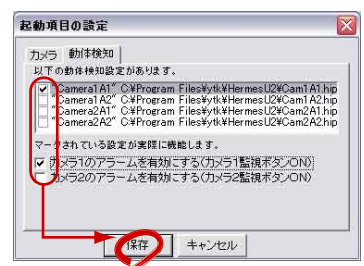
起動項目の設定

カメラ　動体検知

以下の動体検知設定があります。

"Camera1A1" C:¥Program Files¥ytk¥HermesU2¥Cam1A1.hip
"Camera1A2" C:¥Program Files¥ytk¥HermesU2¥Cam1A2.hip
"Camera2A1" C:¥Program Files¥ytk¥HermesU2¥Cam2A1.hip
"Camera2A2" C:¥Program Files¥ytk¥HermesU2¥Cam2A2.hip

マークされている設定が実際に機能します。

カメラ1のアラームを有効にする(カメラ1監視ボタンON)
カメラ2のアラームを有効にする(カメラ2監視ボタンON)

保存　キャンセル